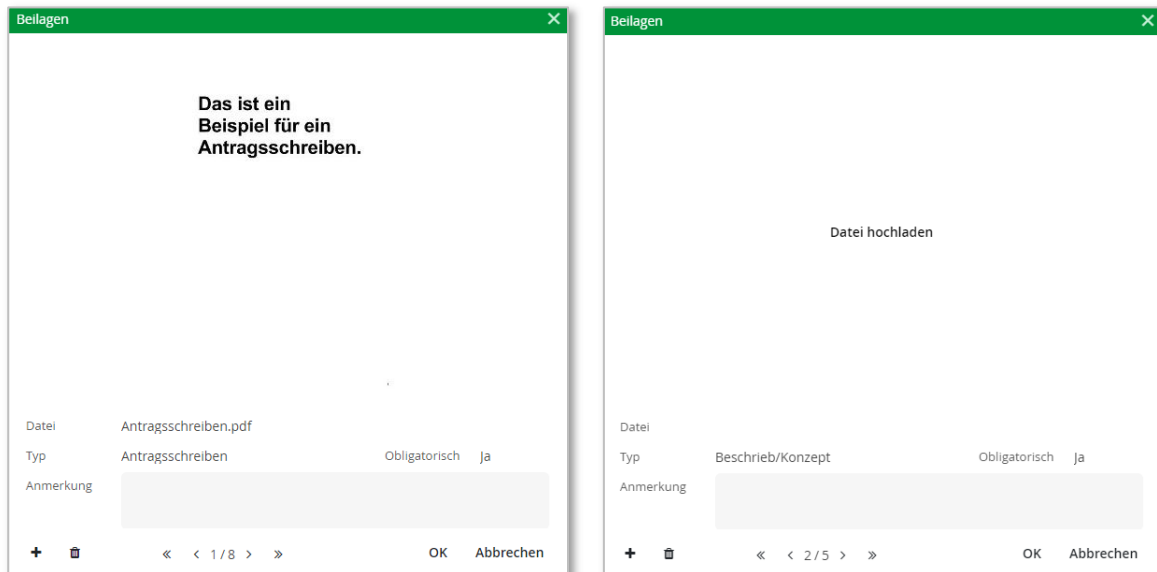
Beilagen ✕

Das ist ein Beispiel für ein Antragsschreiben.

Datei Antragsschreiben.pdf

Typ Antragsschreiben

Obligatorisch Ja

Anmerkung

+ 🗑 « ‹ 1 / 8 › » OK Abbrechen

Beilagen ✕

Datei hochladen

Datei

Typ Beschrieb/Konzept

Obligatorisch Ja

Anmerkung

+ 🗑 « ‹ 2 / 5 › » OK Abbrechen